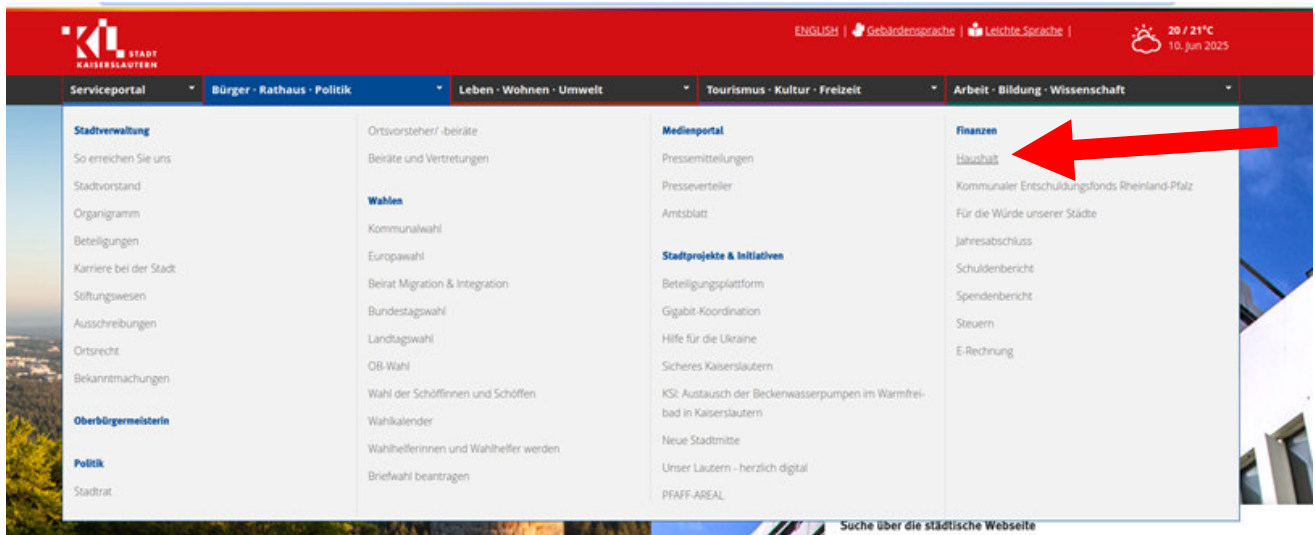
KL STADT KAISERSLAUTERN

ENGLISH | Gebärdensprache | Leichte Sprache |

20 / 21°C
10. Jun 2025

Serviceportal | Bürger · Rathaus · Politik | Leben · Wohnen · Umwelt | Tourismus · Kultur · Freizeit | Arbeit · Bildung · Wissenschaft

Stadtverwaltung
So erreichen Sie uns
Stadtvorstand
Organigramm
Beteiligungen
Karriere bei der Stadt
Stiftungswesen
Ausschreibungen
Ortsrecht
Bekanntmachungen

Oberbürgermeisterin

Politik
Stadtrat

Ortsvorsteher/ -beiräte
Beiräte und Vertretungen

Wahlen
Kommunalwahl
Europawahl
Beirat Migration & Integration
Bundestagswahl
Landtagswahl
OB-Wahl
Wahl der Schöffinnen und Schöffen
Wahlkalender
Wahlhelferinnen und Wahlhelfer werden
Briefwahl beantragen

Medienportal
Pressemitteilungen
Presseverteiler
Amtsblatt

Stadtprojekte & Initiativen
Beteiligungsplattform
Gigabit-Koordination
Hilfe für die Ukraine
Sicheres Kaiserslautern
KSI: Austausch der Beckenwasserpumpen im Warmfreibad in Kaiserslautern
Neue Stadtmitte
Unser Lautern - herzlich digital
PFAFF-AREAL

Finanzen
Haushalt
Kommunaler Entschuldungsfonds Rheinland-Pfalz
Für die Würde unserer Städte
Jahresabschluss
Schuldenbericht
Spendenbericht
Steuern
E-Rechnung

Suche über die städtische Webseite